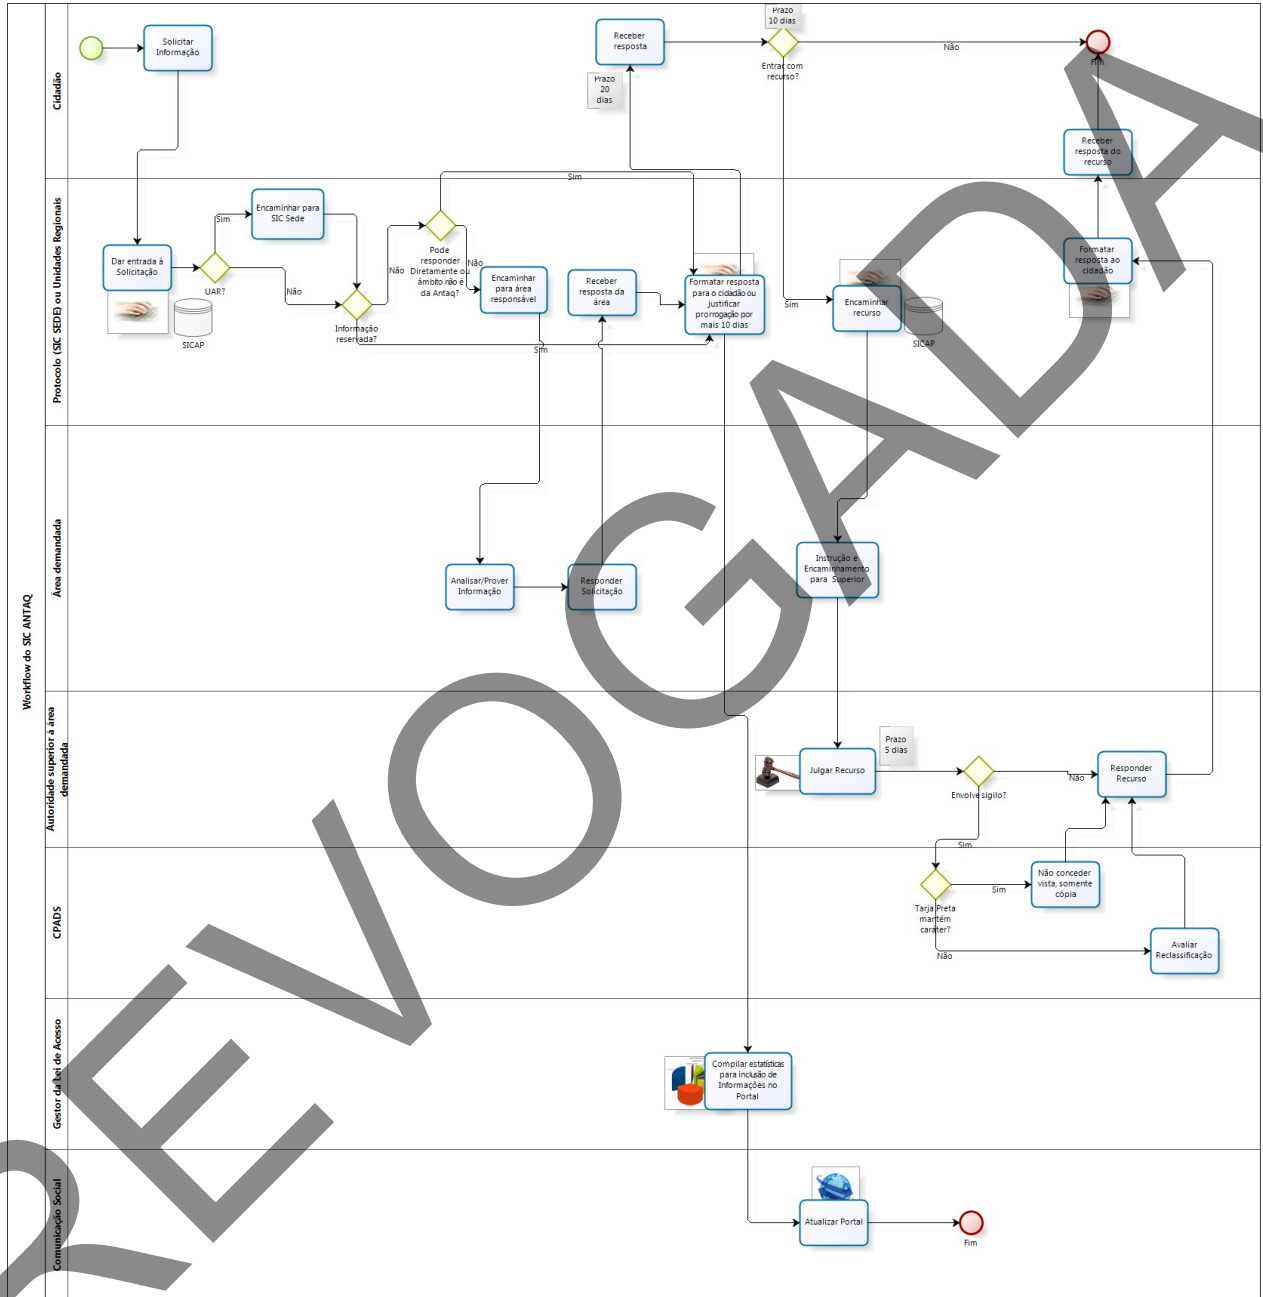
Workflow do SIC ANTAQ

Cidadão

Solicitar Informação

Receber resposta

Prazo 20 dias

Prazo 10 dias

Entrar com recurso?

Não

Fim

Receber resposta do recurso

Protocolo (SIC SEDE) ou Unidades Regionais

Dar entrada à Solicitação

SICAP

UAR?

Sim

Não

Encaminhar para SIC Sede

Informação reservada?

Sim

Não

Pode responder Diretamente ou âmbito não é da Antaq?

Não

Sim

Encaminhar para área responsável

Receber resposta da área

Formatar resposta para o cidadão ou justificar prorrogação por mais 10 dias

Sim

Encaminhar recurso

SICAP

Formatar resposta ao cidadão

Área demandada

Analisar/Prover Informação

Responder Solicitação

Instrução e Encaminhamento para Superior

Autoridade superior à área demandada

Julgar Recurso

Prazo 5 dias

Envolve sigilo?

Não

Responder Recurso

Sim

CPADS

Tarja Preta mantém carater?

Sim

Não conceder vista, somente cópia

Não

Avaliar Reclassificação

Gestor da Lei de Acesso

Compilar estatísticas para inclusão de Informações no Portal

Comunicação Social

Atualizar Portal

Fim

REVOGADA